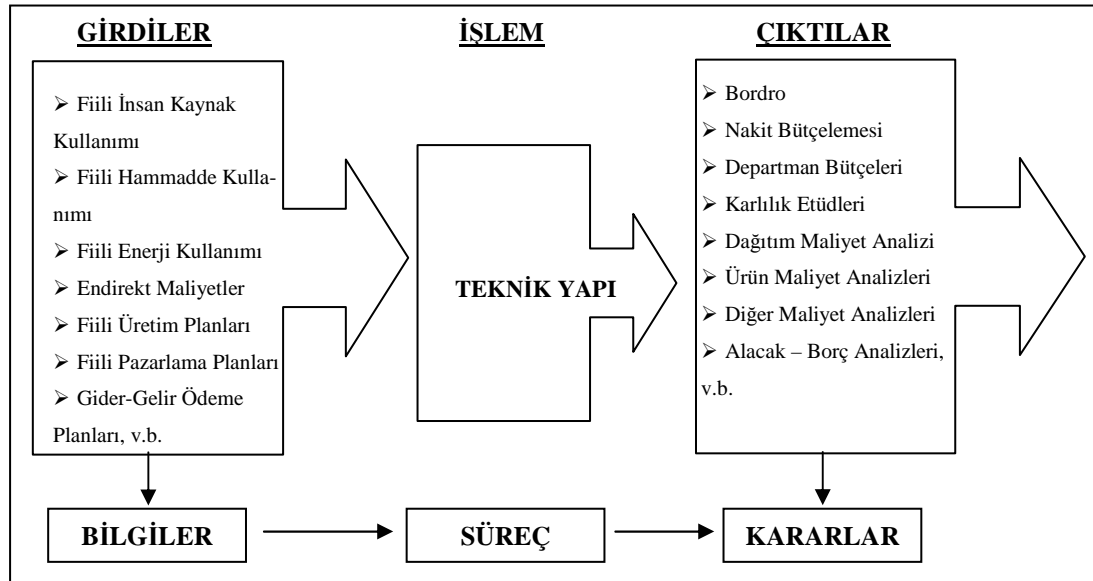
GİRDİLER

➢ Fiili İnsan Kaynak Kullanımı
➢ Fiili Hammadde Kullanımı
➢ Fiili Enerji Kullanımı
➢ Endirekt Maliyetler
➢ Fiili Üretim Planları
➢ Fiili Pazarlama Planları
➢ Gider-Gelir Ödeme Planları, v.b.

İŞLEM

TEKNİK YAPI

ÇIKTILAR

➢ Bordro
➢ Nakit Bütçelemesi
➢ Departman Bütçeleri
➢ Karlılık Etüdleri
➢ Dağıtım Maliyet Analizi
➢ Ürün Maliyet Analizleri
➢ Diğer Maliyet Analizleri
➢ Alacak – Borç Analizleri, v.b.

BİLGİLER

SÜREÇ

KARARLAR